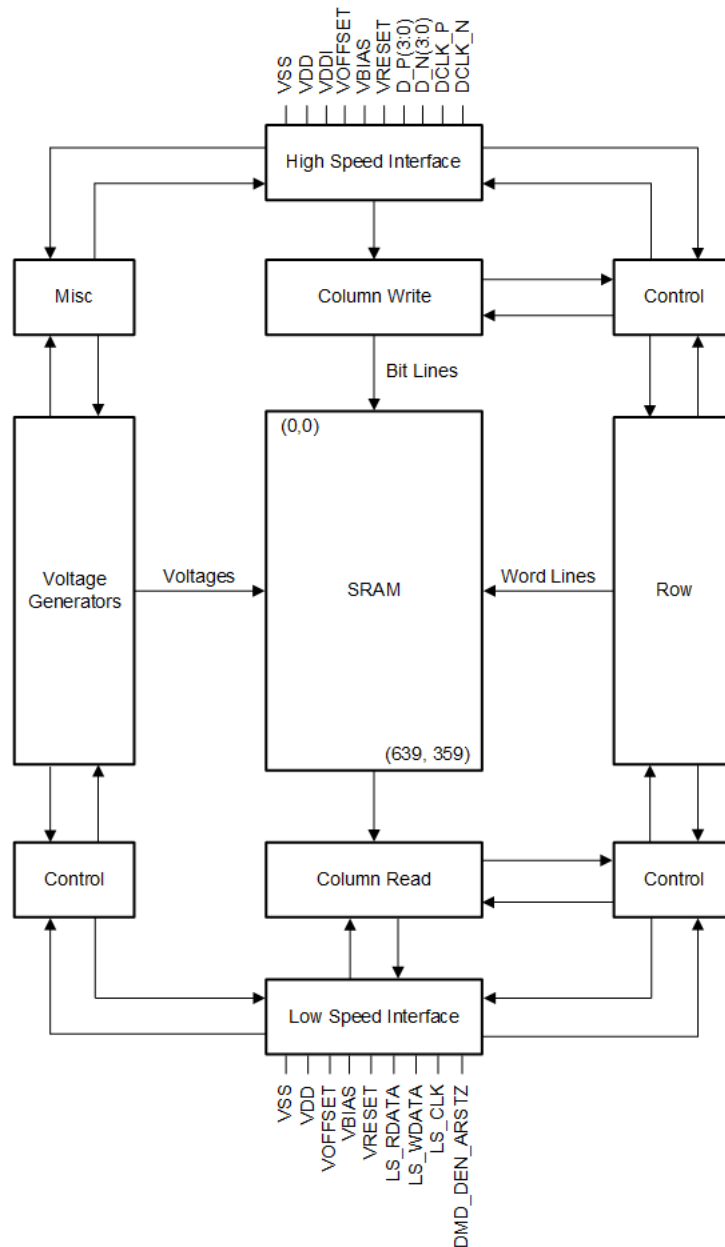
VSS
VDD
VDDI
VOFFSET
VBIAS
VRESET
D_P(3:0)
D_N(3:0)
DCLK_P
DCLK_N

High Speed Interface

Misc

Column Write

Control

Bit Lines

(0,0)

Voltage Generators

Voltages

SRAM

Word Lines

Row

(639, 359)

Control

Column Read

Control

Low Speed Interface

VSS
VDD
VOFFSET
VBIAS
VRESET
LS_RDATA
LS_WDATA
LS_CLK
DMD_DEN_ARSTZ